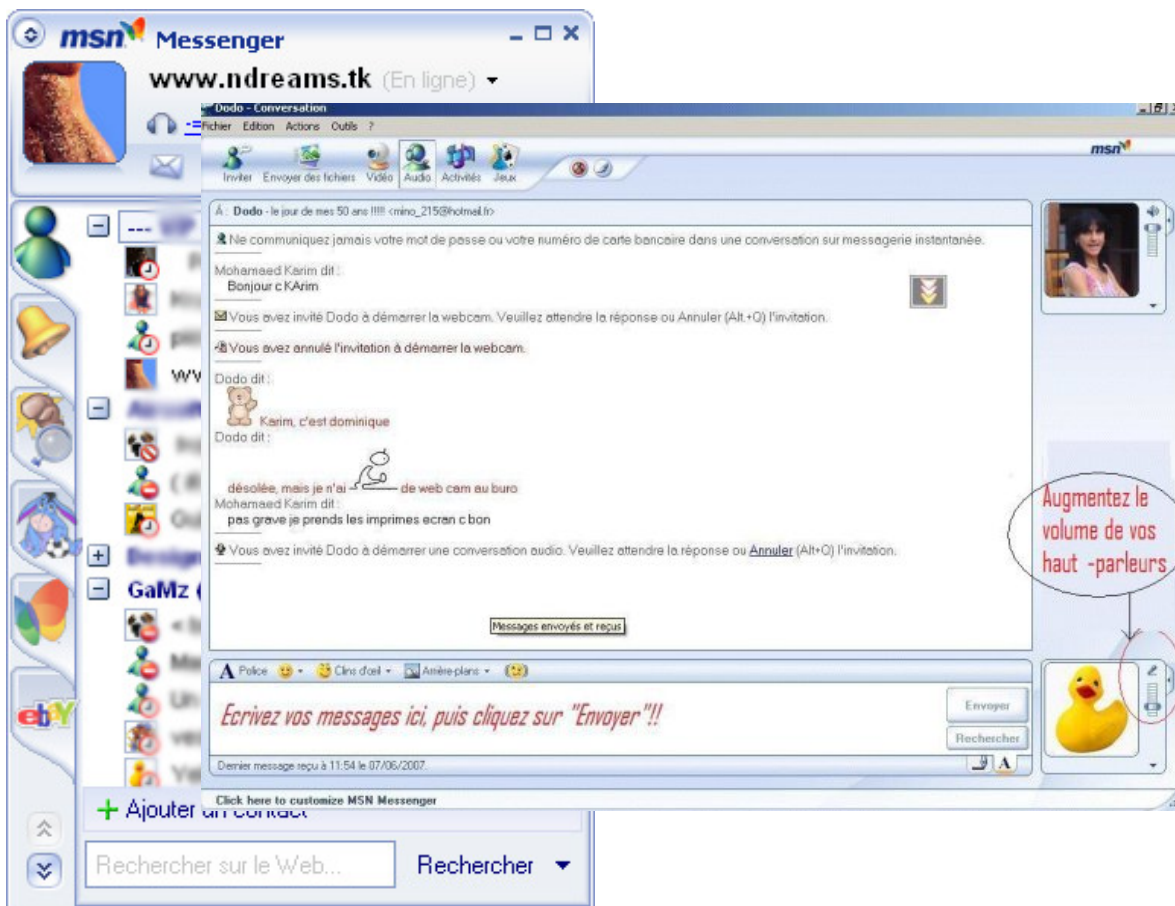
msn Messenger

www.ndreams.tk (En ligne)

Dodo - Conversation

Fichier Edition Actions Outils ?

Inviter Envoyer des fichiers Vidéo Audio Activités Jeux

msn

À : Dodo - le jour de mes 50 ans !!!!! <mino_215@hotmail.fr>

Ne communiquez jamais votre mot de passe ou votre numéro de carte bancaire dans une conversation sur messagerie instantanée.

Mohamaed Karim dit :
Bonjour c KArim

Vous avez invité Dodo à démarrer la webcam. Veuillez attendre la réponse ou Annuler (Alt+Q) l'invitation.

Vous avez annulé l'invitation à démarrer la webcam.

Dodo dit :
Karim, c'est dominique

Dodo dit :
désolée, mais je n'ai de web cam au buro

Mohamaed Karim dit :
pas grave je prends les imprimes ecran c bon

Vous avez invité Dodo à démarrer une conversation audio. Veuillez attendre la réponse ou Annuler (Alt+Q) l'invitation.

Messages envoyés et reçus

Augmentez le volume de vos haut -parleurs

Police Clins d'oeil Arrière-plans

Ecrivez vos messages ici, puis cliquez sur "Envoyer"!!

Envoyer

Rechercher

Dernier message reçu à 11:54 le 07/06/2007.

Click here to customize MSN Messenger

GaMz (

WW

+ Ajouter un contact

Rechercher sur le Web...

Rechercher